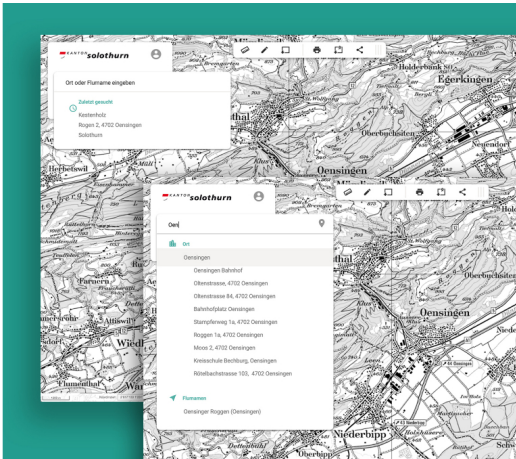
KANTON solothurn

Ort oder Flurname eingeben

Zuletzt gesucht
Kestenholz
Roggen 2, 4702 Oensingen
Solothurn

Holderbank
Egerkingen
Oberbuchsiten
Neuendorf
Oensingen
Herbetswil
thal

KANTON solothurn

Oen

Ort
Oensingen
Oensingen Bahnhof
Oltenstrasse, 4702 Oensingen
Oltenstrasse 84, 4702 Oensingen
Bahnhofplatz Oensingen
Stampfereweg 1a, 4702 Oensingen
Roggen 1a, 4702 Oensingen
Mooo 2, 4702 Oensingen
Kreisschule Bechburg, Oensingen
Rötelbachstrasse 103, 4702 Oensingen

Flurnamen
Oensinger Roggen (Oensingen)

Farnern
Attiswil
Wiedl
Flumenthal
thal
Oensingen
Niederbipp